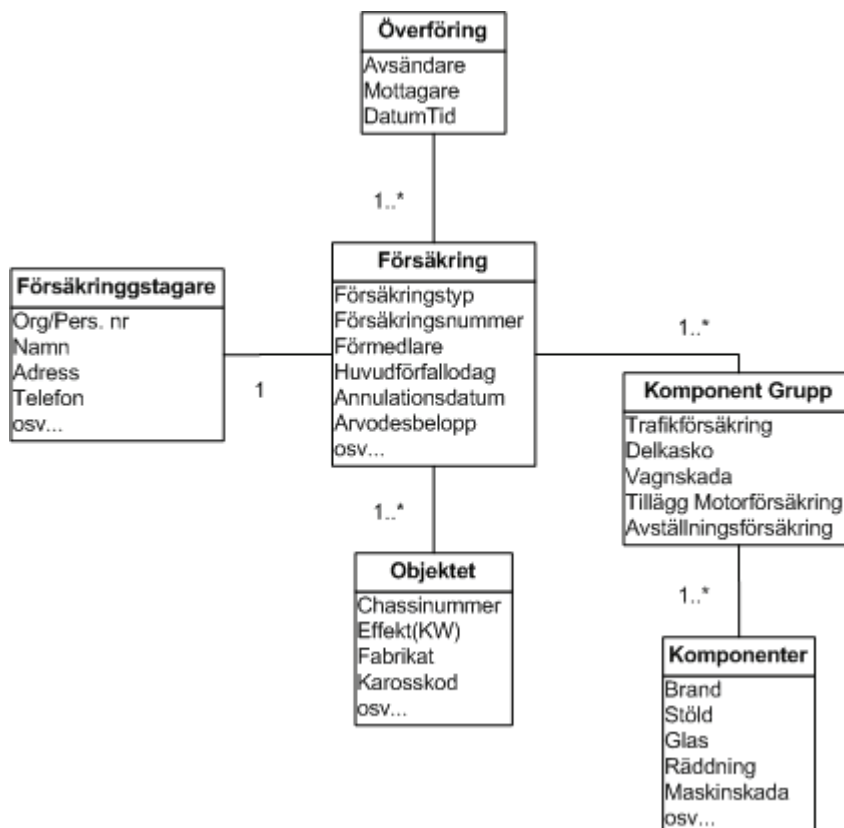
Överföring
Avsändare
Mottagare
DatumTid

1..*

Försäkringgstagare
Org/Pers. nr
Namn
Adress
Telefon
osv...

1

Försäkring
Försäkringstyp
Försäkringsnummer
Förmedlare
Huvudförfallodag
Annulationsdatum
Arvodesbelopp
osv...

1..*

Komponent Grupp
Trafikförsäkring
Delkasko
Vagnskada
Tillägg Motorförsäkring
Avställningsförsäkring

1..*

Objektet
Chassinummer
Effekt(KW)
Fabrikat
Karosskod
osv...

1..*

Komponenter
Brand
Stöld
Glas
Räddning
Maskinskada
osv...